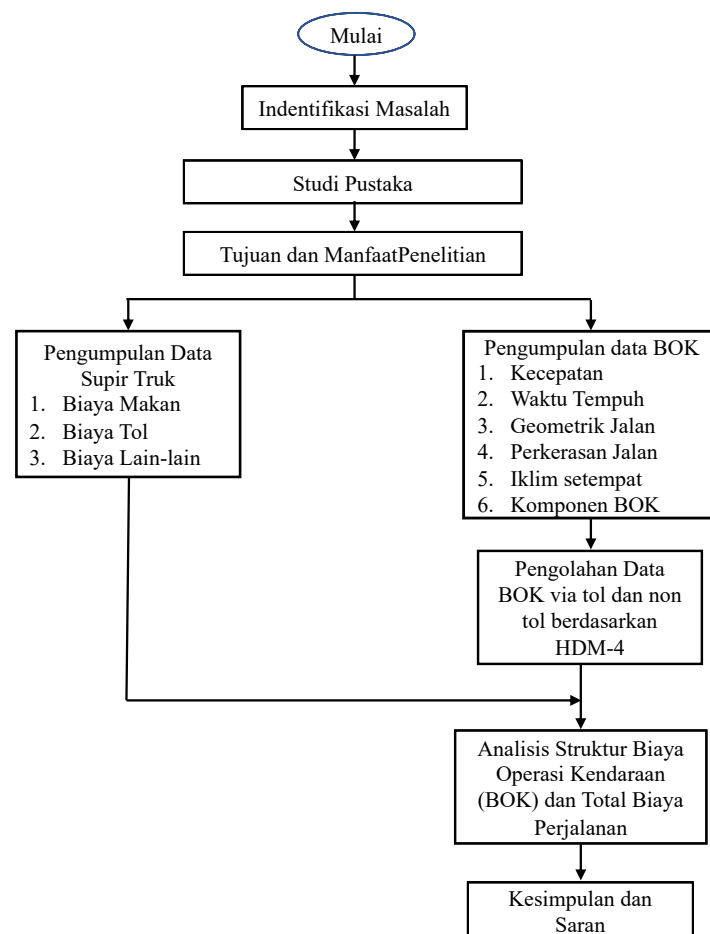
Mulai

Indentifikasi Masalah

Studi Pustaka

Tujuan dan ManfaatPenelitian

Pengumpulan Data Supir Truk
1. Biaya Makan
2. Biaya Tol
3. Biaya Lain-lain

Pengumpulan data BOK
1. Kecepatan
2. Waktu Tempuh
3. Geometrik Jalan
4. Perkerasan Jalan
5. Iklim setempat
6. Komponen BOK

Pengolahan Data BOK via tol dan non tol berdasarkan HDM-4

Analisis Struktur Biaya Operasi Kendaraan (BOK) dan Total Biaya Perjalanan

Kesimpulan dan Saran